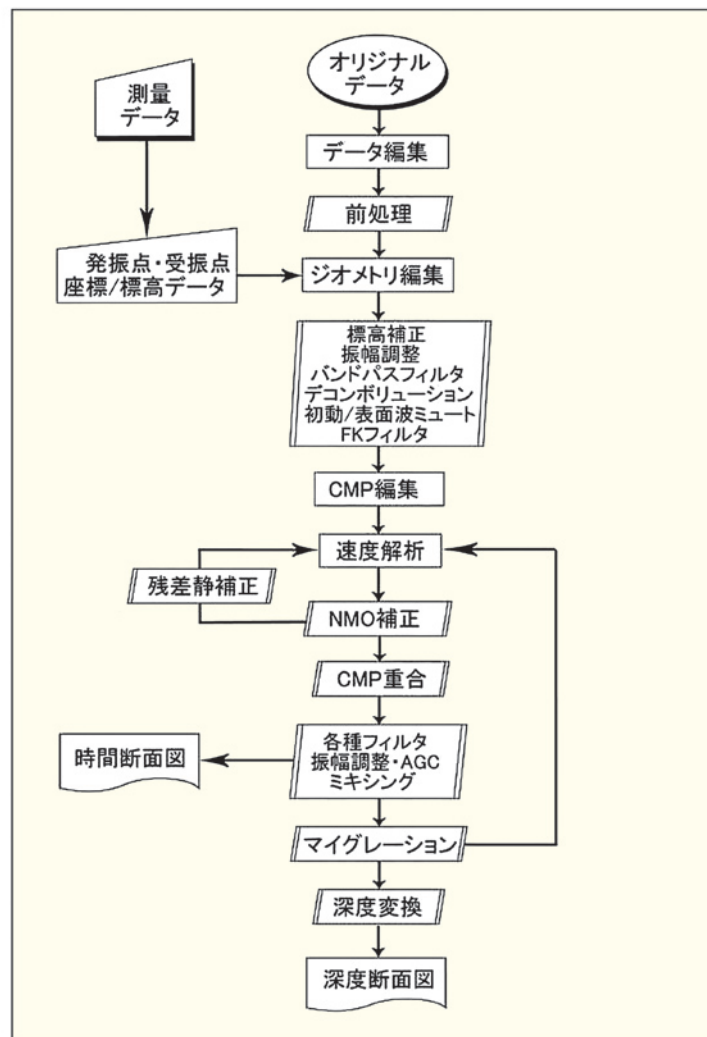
オリジナル
データ

測量
データ

データ編集

前処理

発振点・受振点
座標/標高データ

ジオメトリ編集

標高補正
振幅調整
バンドパスフィルタ
デコンボリューション
初動/表面波ミュート
FKフィルタ

CMP編集

速度解析

残差静補正

NMO補正

CMP重合

時間断面図

各種フィルタ
振幅調整・AGC
ミキシング

マイグレーション

深度変換

深度断面図